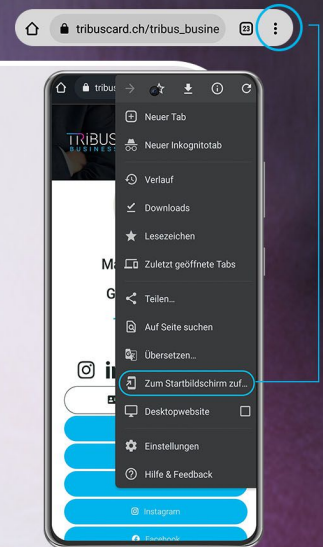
tribuscard.ch/tribus_busine

23

tribus

TRIBUS
BUSINES

Neuer Tab

Neuer Inkognitotab

Verlauf

Downloads

Lesezeichen

Zuletzt geöffnete Tabs

Teilen...

Auf Seite suchen

Übersetzen...

Zum Startbildschirm zuf...

Desktopwebsite

Einstellungen

Hilfe & Feedback

Ma

G

Instagram

Facebook